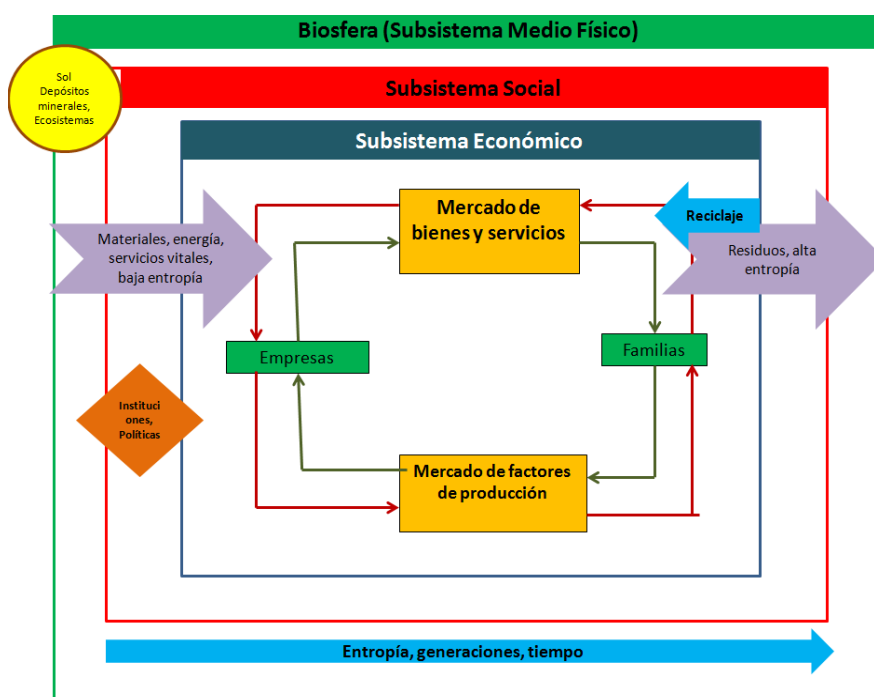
Biosfera (Subsistema Medio Físico)

Sol
Depósitos minerales,
Ecosistemas

Subsistema Social

Subsistema Económico

Materiales, energía, servicios vitales, baja entropía

Mercado de bienes y servicios

Reciclaje

Residuos, alta entropía

Empresas

Familias

Instituciones, Políticas

Mercado de factores de producción

Entropía, generaciones, tiempo